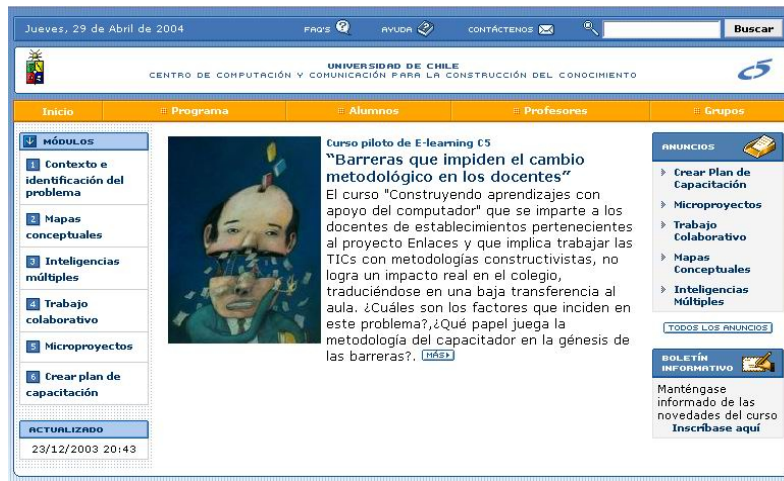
Jueves, 29 de Abril de 2004

FAQ'S AYUDA CONTÁCTENOS Buscar

UNIVERSIDAD DE CHILE
CENTRO DE COMPUTACIÓN Y COMUNICACIÓN PARA LA CONSTRUCCIÓN DEL CONOCIMIENTO

C5

Inicio | Programa | Alumnos | Profesores | Grupos

MÓDULOS

1 Contexto e identificación del problema

2 Mapas conceptuales

3 Inteligencias múltiples

4 Trabajo colaborativo

5 Microproyectos

6 Crear plan de capacitación

ACTUALIZADO

23/12/2003 20:43

Curso piloto de E-learning C5

"Barreras que impiden el cambio metodológico en los docentes"

El curso "Construyendo aprendizajes con apoyo del computador" que se imparte a los docentes de establecimientos pertenecientes al proyecto Enlaces y que implica trabajar las TICs con metodologías constructivistas, no logra un impacto real en el colegio, traduciéndose en una baja transferencia al aula. ¿Cuáles son los factores que inciden en este problema?,¿Qué papel juega la metodología del capacitador en la génesis de las barreras?. MÁS

ANUNCIOS

Crear Plan de Capacitación

Microproyectos

Trabajo Colaborativo

Mapas Conceptuales

Inteligencias Múltiples

TODOS LOS ANUNCIOS

BOLETÍN INFORMATIVO

Manténgase informado de las novedades del curso
Inscríbase aquí